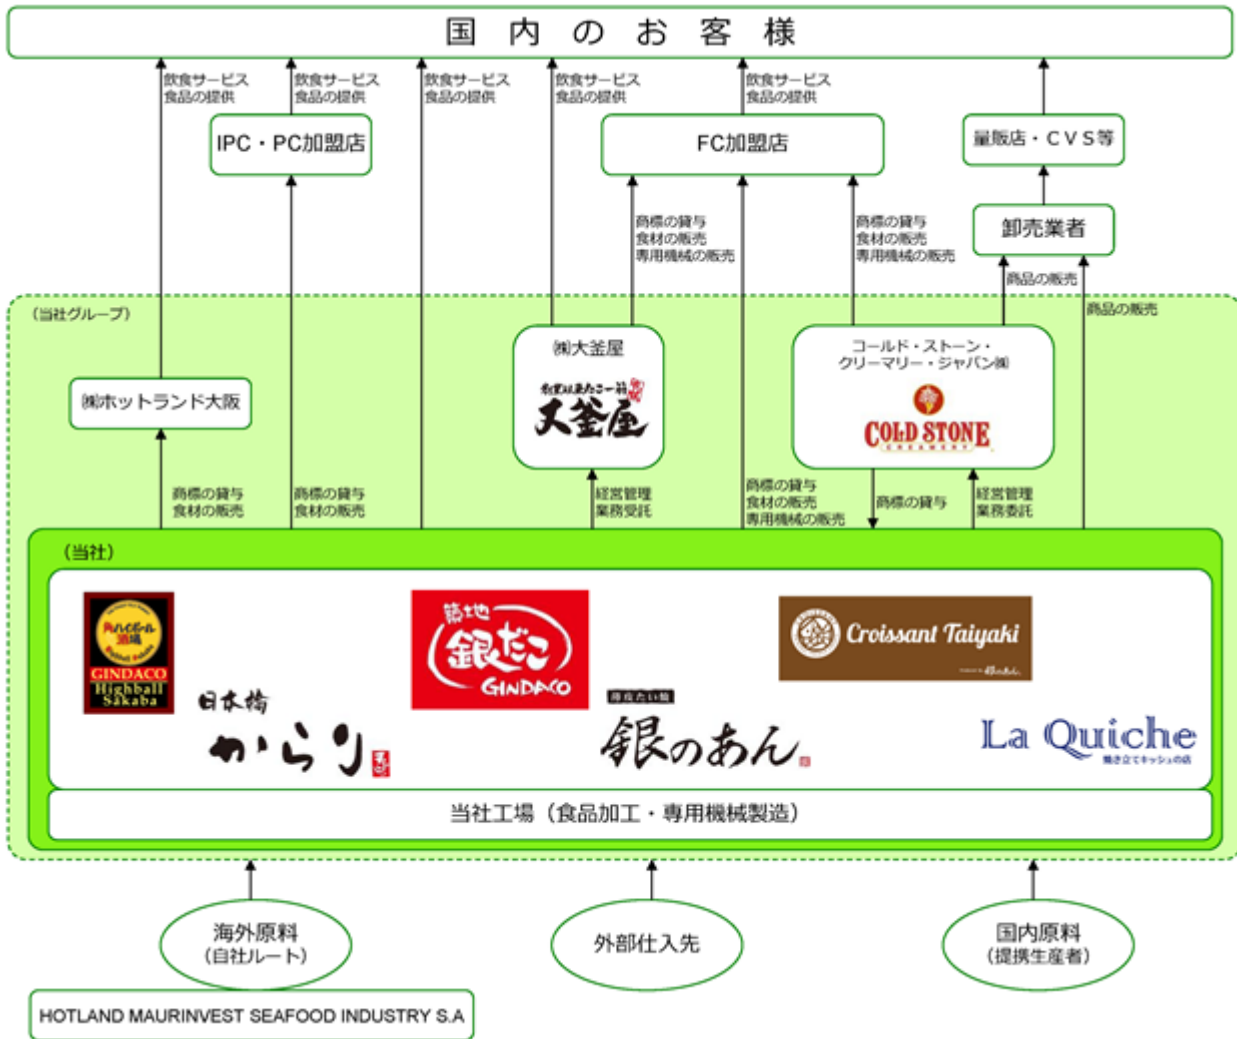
国 内 の お 客 様

飲食サービス
食品の提供

IPC・PC加盟店

飲食サービス
食品の提供

飲食サービス
食品の提供

飲食サービス
食品の提供

FC加盟店

飲食サービス
食品の提供

量販店・CVS等

卸売業者

商標の貸与
食材の販売
専用機械の販売

商標の貸与
食材の販売
専用機械の販売

商品の販売

商品の販売

(当社グループ)

㈱ホットランド大阪

㈱大釜屋

大釜屋

コールド・ストーン・クリーマリー・ジャパン㈱

COLD STONE

商標の貸与
食材の販売

商標の貸与
食材の販売

経営管理
業務受託

商標の貸与
食材の販売
専用機械の販売

商標の貸与

経営管理
業務委託

(当社)

GINDACO Highball Sakaba

日本橋 からり

築地 銀だこ GINDACO

銀のあん

Croissant Taiyaki

La Quiche

当社工場(食品加工・専用機械製造)

海外原料
(自社ルート)

外部仕入先

国内原料
(提携生産者)

HOTLAND MAURINVEST SEAFOOD INDUSTRY S.A